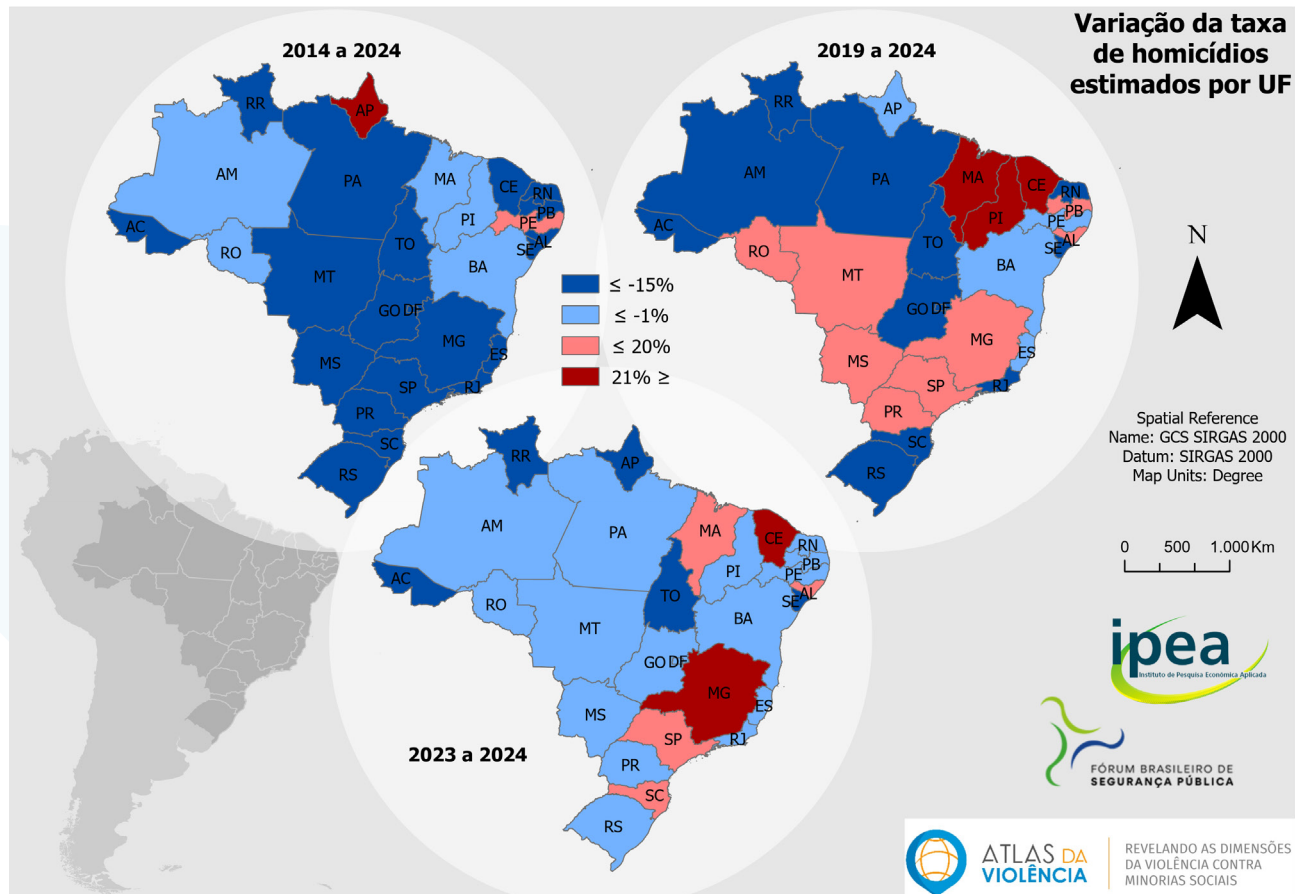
Variação da taxa de homicídios estimados por UF

2014 a 2024

RR AP AM PA MA CE RN PB PI PE AC AL SE TO RO BA MT GO DF MG ES MS SP RJ PR SC RS

2019 a 2024

RR AP AM PA MA CE RN PB PI PE AC AL SE TO RO BA MT GO DF MG ES MS SP RJ PR SC RS

≤ -15%
≤ -1%
≤ 20%
21% ≥

2023 a 2024

RR AP AM PA MA CE RN PB PI PE AC AL SE TO RO BA MT GO DF MG ES MS SP RJ PR SC RS

N

Spatial Reference
Name: GCS SIRGAS 2000
Datum: SIRGAS 2000
Map Units: Degree

0 500 1.000 Km

ipea
Instituto de Pesquisa Econômica Aplicada

FÓRUM BRASILEIRO DE SEGURANÇA PÚBLICA

ATLAS DA VIOLÊNCIA

REVELANDO AS DIMENSÕES DA VIOLÊNCIA CONTRA MINORIAS SOCIAIS